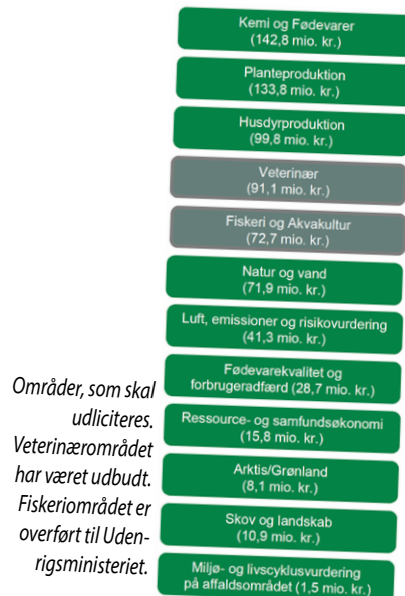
Kemi og Fødevarer
(142,8 mio. kr.)

Planteproduktion
(133,8 mio. kr.)

Husdyrproduktion
(99,8 mio. kr.)

Veterinær
(91,1 mio. kr.)

Fiskeri og Akvakultur
(72,7 mio. kr.)

Natur og vand
(71,9 mio. kr.)

Luft, emissioner og risikovurdering
(41,3 mio. kr.)

Fødevarekvalitet og forbrugeradfærd (28,7 mio. kr.)

Ressource- og samfundsøkonomi
(15,8 mio. kr.)

Arktis/Grønland
(8,1 mio. kr.)

Skov og landskab
(10,9 mio. kr.)

Miljø- og livscyklusvurdering på affaldsområdet (1,5 mio. kr.)

Områder, som skal udliciteres. Veterinærområdet har været udbudt. Fiskeriområdet er overført til Udenrigsministeriet.